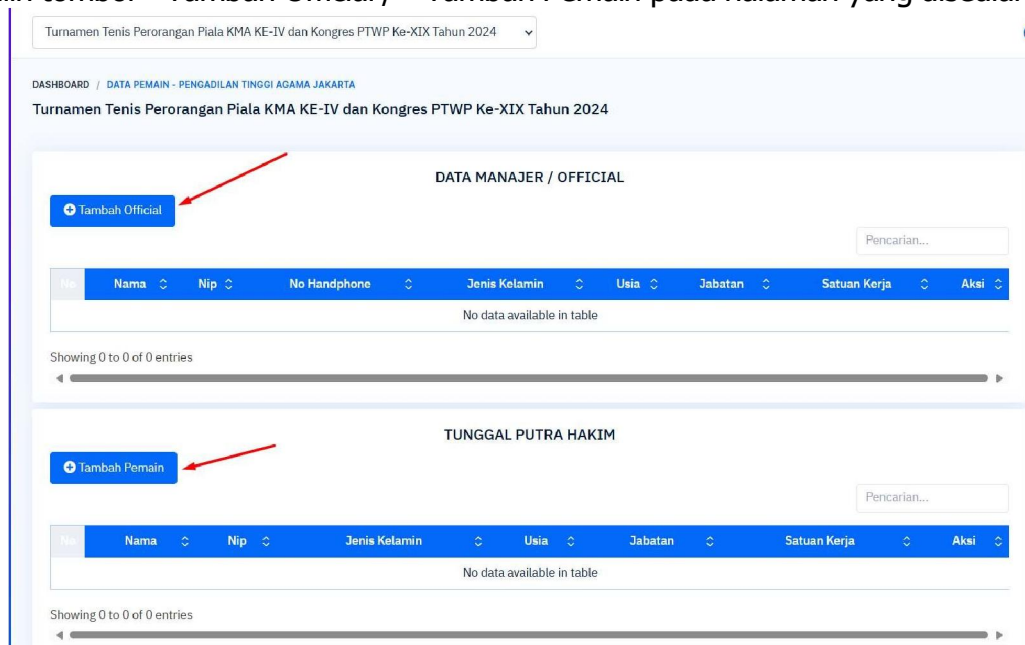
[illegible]in tombol "Tambah Official" / "Tambah Pemain" pada halaman yang disesuai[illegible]

Turnamen Tenis Perorangan Piala KMA KE-IV dan Kongres PTWP Ke-XIX Tahun 2024

DASHBOARD / DATA PEMAIN - PENGADILAN TINGGI AGAMA JAKARTA

Turnamen Tenis Perorangan Piala KMA KE-IV dan Kongres PTWP Ke-XIX Tahun 2024

DATA MANAJER / OFFICIAL

Tambah Official

Pencarian...

| No | Nama | Nip | No Handphone | Jenis Kelamin | Usia | Jabatan | Satuan Kerja | Aksi |
|---|---|---|---|---|---|---|---|---|
| No data available in table | | | | | | | | |

Showing 0 to 0 of 0 entries

TUNGGAL PUTRA HAKIM

Tambah Pemain

Pencarian...

| No | Nama | Nip | Jenis Kelamin | Usia | Jabatan | Satuan Kerja | Aksi |
|---|---|---|---|---|---|---|---|
| No data available in table | | | | | | | |

Showing 0 to 0 of 0 entries